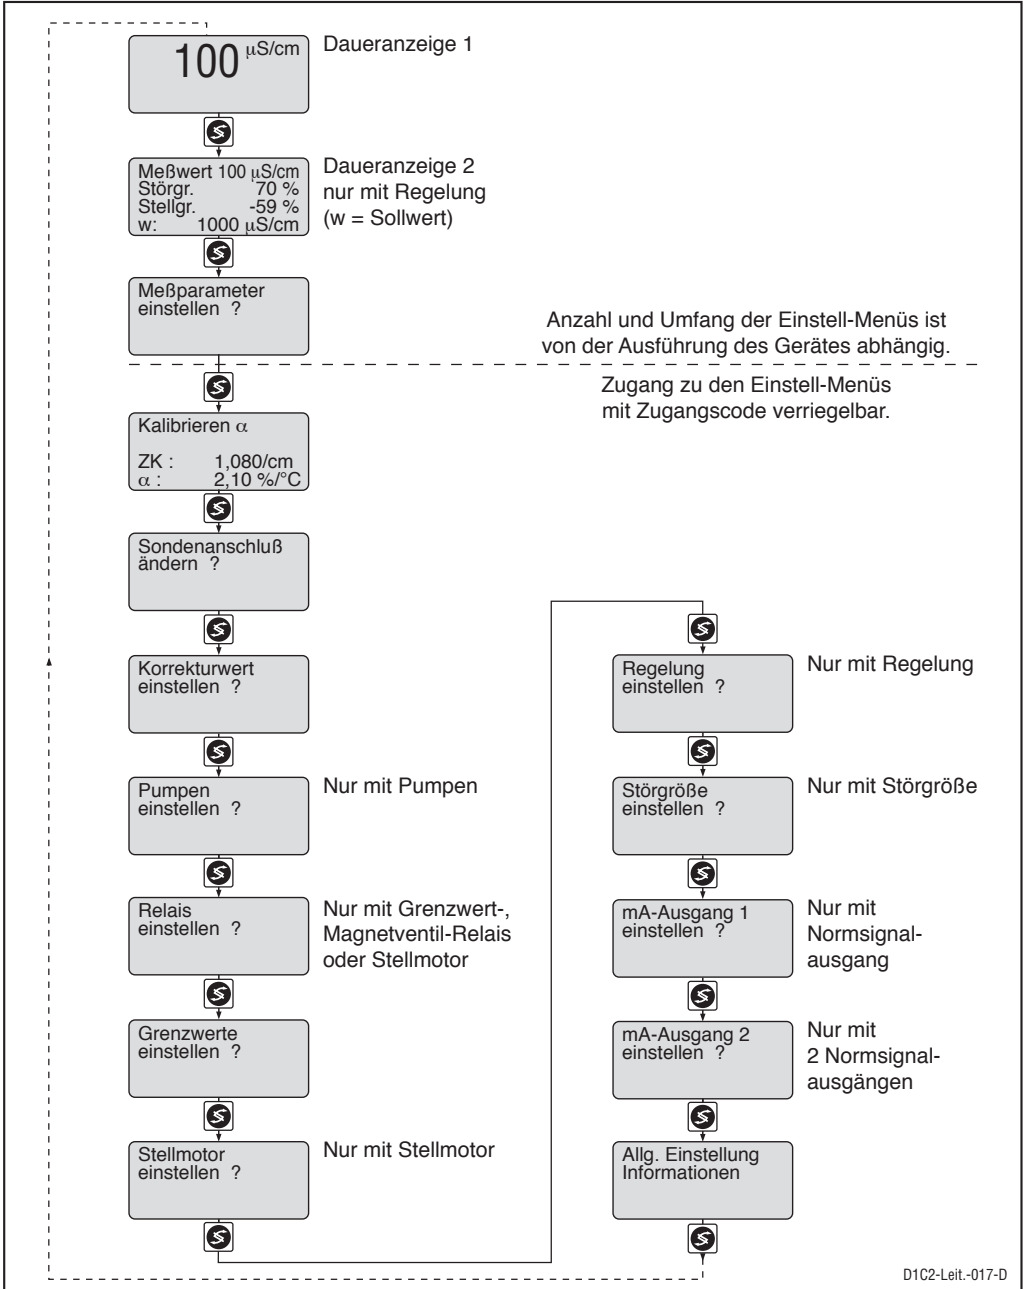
100 μS/cm

Daueranzeige 1

Meßwert 100 μS/cm
Störgr. 70 %
Stellgr. -59 %
w: 1000 μS/cm

Daueranzeige 2
nur mit Regelung
(w = Sollwert)

Meßparameter
einstellen ?

Anzahl und Umfang der Einstell-Menüs ist von der Ausführung des Gerätes abhängig.

Zugang zu den Einstell-Menüs mit Zugangscode verriegelbar.

Kalibrieren $\alpha$

ZK : 1,080/cm
$\alpha$ : 2,10 %/°C

Sondenanschluß
ändern ?

Korrekturwert
einstellen ?

Pumpen
einstellen ?

Nur mit Pumpen

Relais
einstellen ?

Nur mit Grenzwert-, Magnetventil-Relais oder Stellmotor

Grenzwerte
einstellen ?

Stellmotor
einstellen ?

Nur mit Stellmotor

Regelung
einstellen ?

Nur mit Regelung

Störgröße
einstellen ?

Nur mit Störgröße

mA-Ausgang 1
einstellen ?

Nur mit Normsignalausgang

mA-Ausgang 2
einstellen ?

Nur mit 2 Normsignalausgängen

Allg. Einstellung
Informationen

D1C2-Leit.-017-D